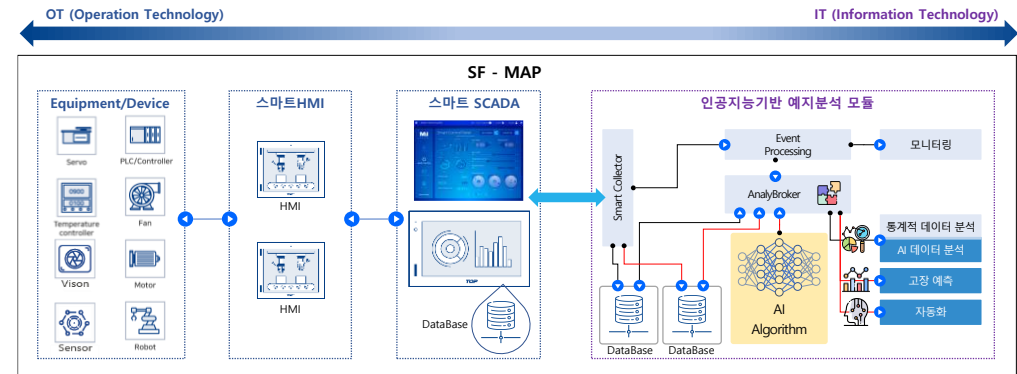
OT (Operation Technology)

IT (Information Technology)

SF - MAP

Equipment/Device

Servo

PLC/Controller

0900

Temperature controller

Fan

Vison

Motor

Sensor

Robot

스마트HMI

HMI

HMI

스마트 SCADA

TOP

DataBase

인공지능기반 예지분석 모듈

Smart Collector

Event Processing

모니터링

AnalyBroker

통계적 데이터 분석

AI 데이터 분석

고장 예측

자동화

AI Algorithm

DataBase

DataBase